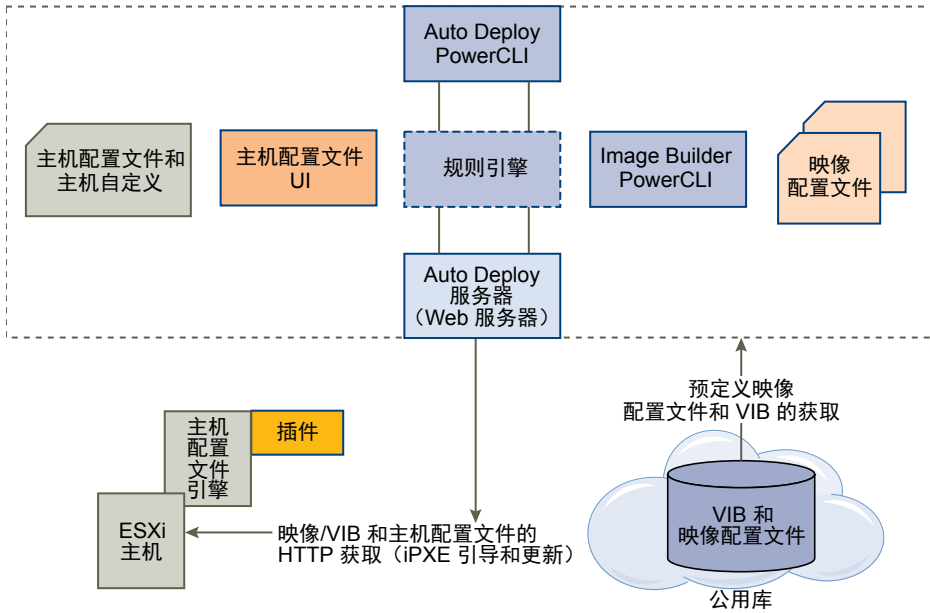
Auto Deploy PowerCLI

主机配置文件和主机自定义

主机配置文件 UI

规则引擎

Image Builder PowerCLI

映像配置文件

Auto Deploy 服务器（Web 服务器）

预定义映像配置文件和 VIB 的获取

主机配置文件引擎

插件

ESXi 主机

映像/VIB 和主机配置文件的 HTTP 获取（iPXE 引导和更新）

VIB 和映像配置文件

公用库